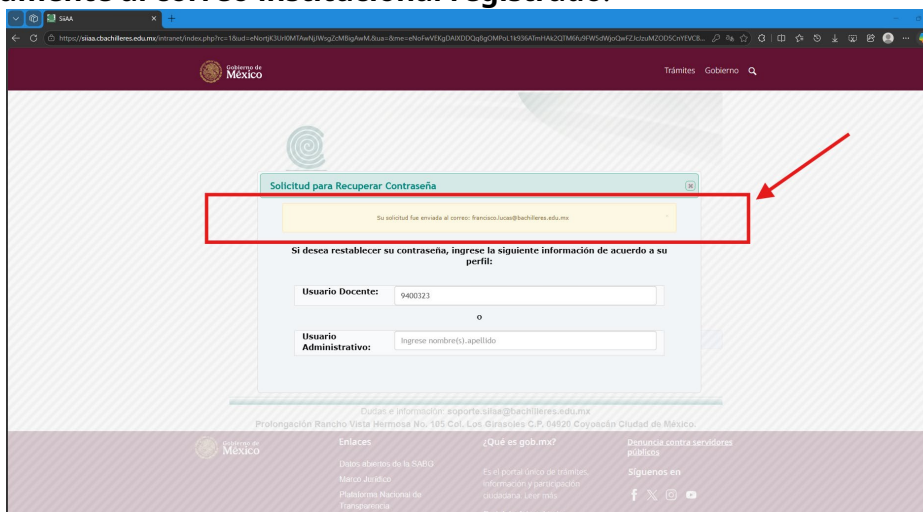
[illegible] al correo institucional registrado.

SiAA

https://siaa.cbachilleres.edu.mx/intranet/index.php?rc=1&ud=eNortjK3UrI0MTAwNjJWsgZcMBigAwM.&ua=&me=eNoFwVEKgDAIXDDQq8gOMPoL1k936ATmHAk2QTM6fu9FW5dWjoQwFZJcJzuMZOD5CnYEVCB...

Gobierno de México

Trámites Gobierno

Solicitud para Recuperar Contraseña

Su solicitud fue enviada al correo: francisco.lucas@bachilleres.edu.mx

Si desea restablecer su contraseña, ingrese la siguiente información de acuerdo a su perfil:

Usuario Docente: 9400323

o

Usuario Administrativo: Ingrese nombre(s).apellido

Dudas e información: soporte.siaa@bachilleres.edu.mx
Prolongación Rancho Vista Hermosa No. 105 Col. Los Girasoles C.P. 04920 Coyoacán Ciudad de México.

Gobierno de México

Enlaces
Datos abiertos de la SABG
Marco Jurídico
Plataforma Nacional de Transparencia

¿Qué es gob.mx?
Es el portal único de trámites, información y participación ciudadana. Leer más

Denuncia contra servidores públicos
Síguenos en